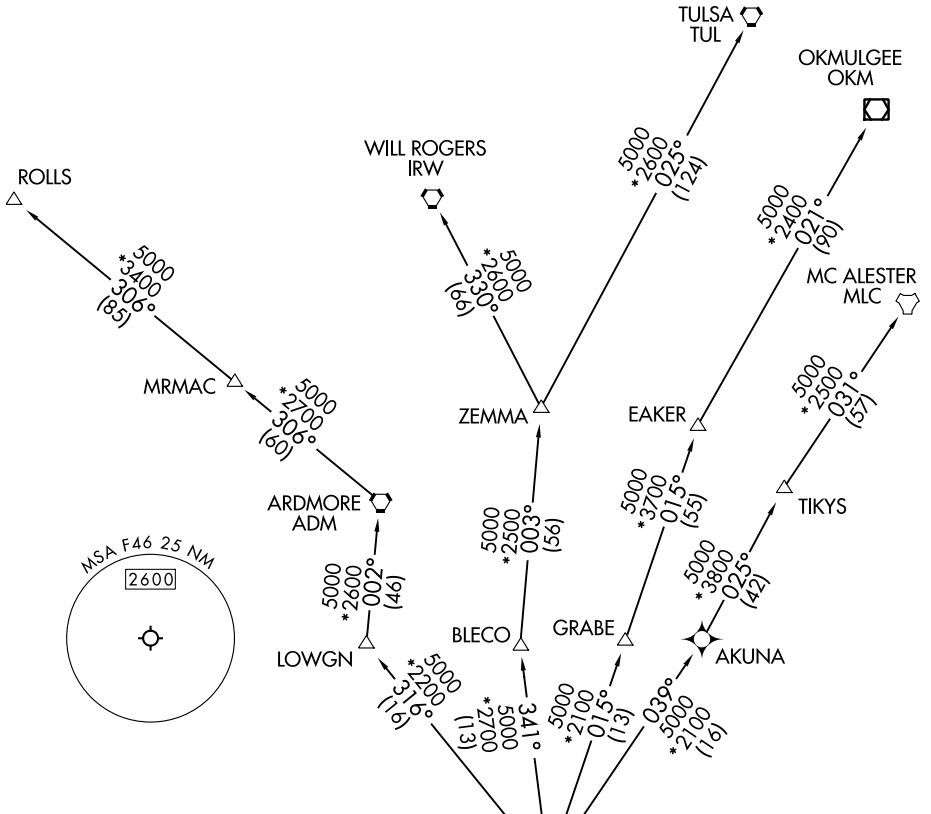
TULSA
TUL

OKMULGEE
OKM

WILL ROGERS
IRW

ROLLS

5000
*2600
025°
(124)

5000
*2400
021°
(90)

MC ALESTER
MLC

5000
*3400
306°
(85)

5000
*2600
330°
(66)

MRMAC

5000
*2700
306°
(60)

ZEMMA

EAKER

5000
*2500
031°
(57)

ARDMORE
ADM

5000
*2500
003°
(56)

5000
*3700
015°
(55)

TIKYS

MSA F46 25 NM
2600

5000
*2600
002°
(46)

5000
*3800
025°
(42)

LOWGN

BLECO

GRABE

AKUNA

5000
*2200
316°
(16)

*2700
5000
341°
(13)

5000
2100
015°
(13)

039°
5000
*2100
(16)